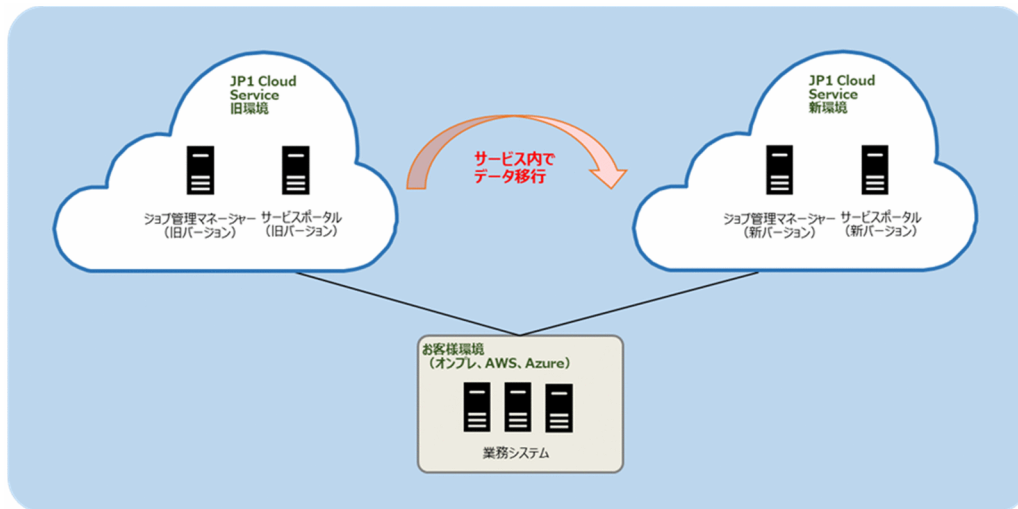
JP1 Cloud Service
旧環境

ジョブ管理マネージャー
（旧バージョン）

サービスポータル
（旧バージョン）

サービス内で
データ移行

JP1 Cloud Service
新環境

ジョブ管理マネージャー
（新バージョン）

サービスポータル
（新バージョン）

お客様環境
（オンプレ、AWS、Azure）

業務システム